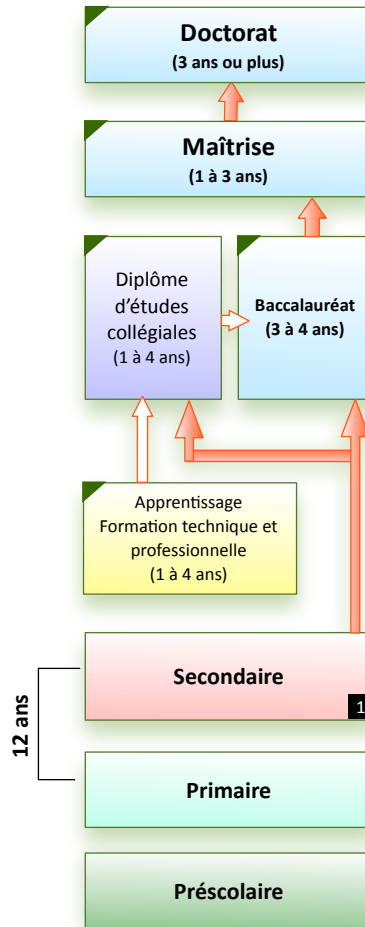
Doctorat
(3 ans ou plus)

Maîtrise
(1 à 3 ans)

Diplôme d'études collégiales
(1 à 4 ans)

Baccalauréat
(3 à 4 ans)

Apprentissage
Formation technique et professionnelle
(1 à 4 ans)

12 ans

Secondaire

1

Primaire

Préscolaire